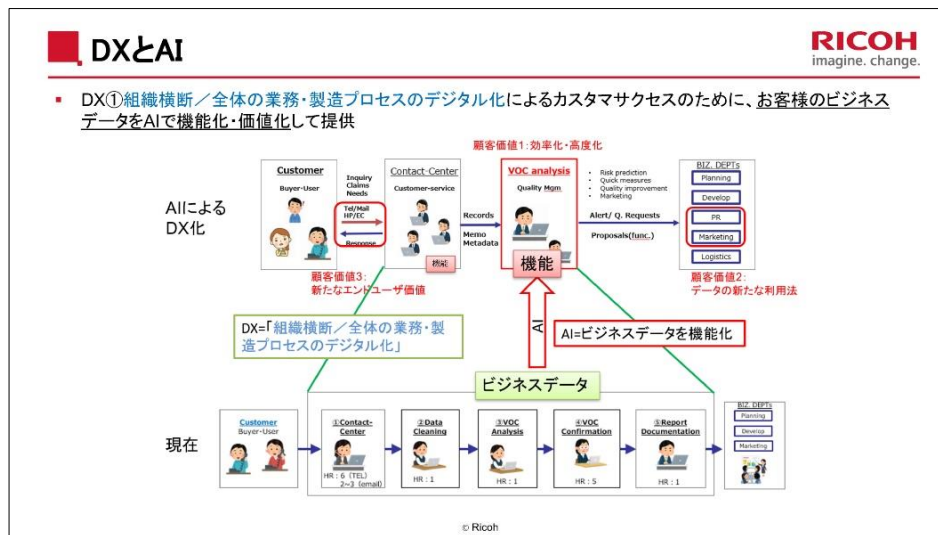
DXとAI

RICOH
imagine. change.

▪ DX①組織横断／全体の業務・製造プロセスのデジタル化によるカスタマサクセスのために、お客様のビジネスデータをAIで機能化・価値化して提供

顧客価値1：効率化・高度化

AIによる
DX化

Customer
Buyer-User

Inquiry
Claims
Needs

Tel/Mail
HP/EC

Response

Contact-Center
Customer-service

機能

Records

Memo
Metadata

VOC analysis
Quality Mgm

・Risk prediction
・Quick measures
・Quality improvement
・Marketing

Alert/ Q. Requests

Proposals(func.)

BIZ. DEPTs
Planning
Develop
PR
Marketing
Logistics

顧客価値3：
新たなエンドユーザ価値

顧客価値2：
データの新たな利用法

機能

DX=「組織横断／全体の業務・製造プロセスのデジタル化」

AI

AI=ビジネスデータを機能化

ビジネスデータ

現在

Customer
Buyer-User

①Contact-Center
HR：6（TEL）
2~3（email）

②Data Cleaning
HR：1

③VOC Analysis
HR：1

④VOC Confirmation
HR：5

⑤Report Documentation
HR：1

BIZ. DEPTs
Planning
Develop
Marketing

© Ricoh